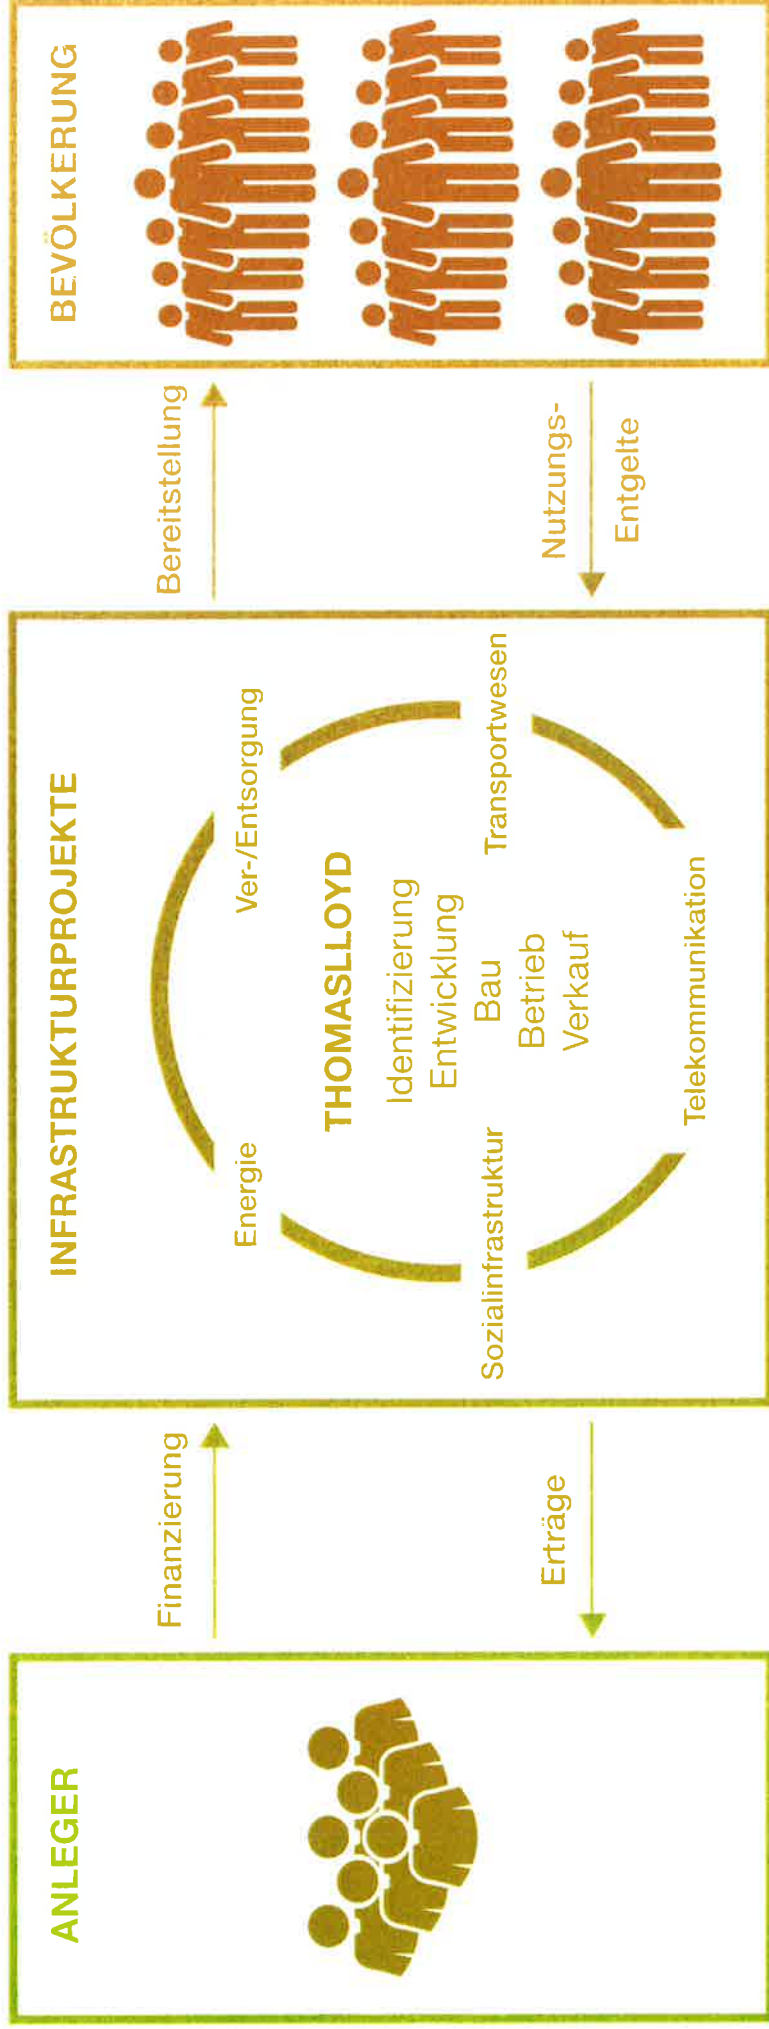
ANLEGER

Finanzierung

Erträge

INFRASTRUKTURPROJEKTE

Energie

Ver-/Entsorgung

Sozialinfrastruktur

Transportwesen

Telekommunikation

THOMASLLOYD

Identifizierung
Entwicklung
Bau
Betrieb
Verkauf

Bereitstellung

Nutzungs-Entgelte

BEVÖLKERUNG